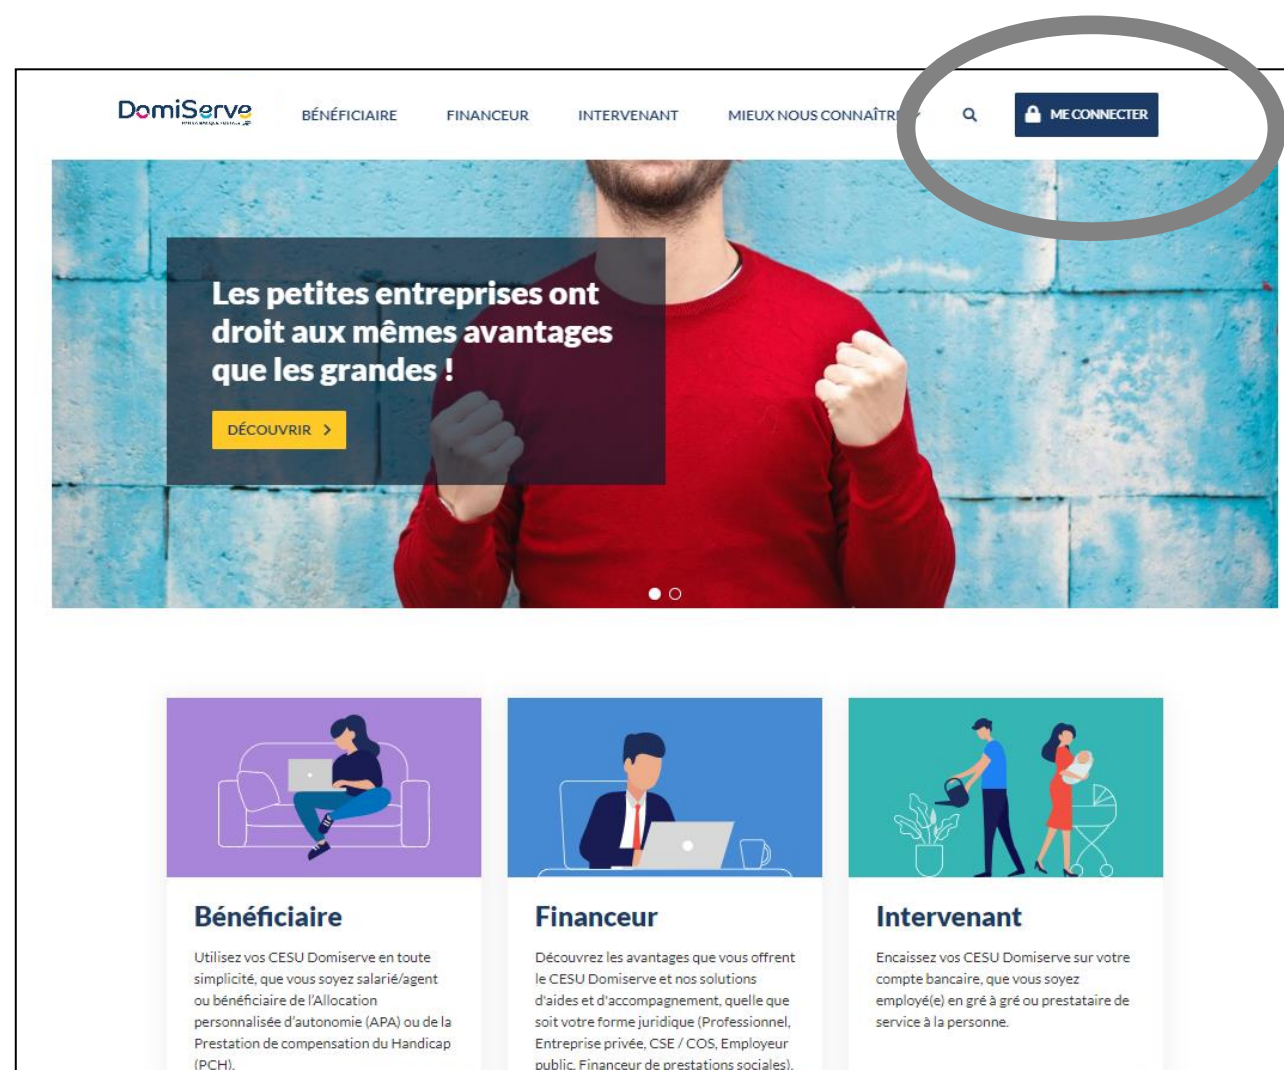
DomiServe

BÉNÉFICIAIRE FINANCEUR INTERVENANT MIEUX NOUS CONNAÎTRE

ME CONNECTER

Les petites entreprises ont droit aux mêmes avantages que les grandes !

DÉCOUVRIR

Bénéficiaire

Utilisez vos CESU Domiserve en toute simplicité, que vous soyez salarié/agent ou bénéficiaire de l'Allocation personnalisée d'autonomie (APA) ou de la Prestation de compensation du Handicap (PCH).

Financeur

Découvrez les avantages que vous offrent le CESU Domiserve et nos solutions d'aides et d'accompagnement, quelle que soit votre forme juridique (Professionnel, Entreprise privée, CSE / COS, Employeur public, Financeur de prestations sociales).

Intervenant

Encaissez vos CESU Domiserve sur votre compte bancaire, que vous soyez employé(e) en gré à gré ou prestataire de service à la personne.